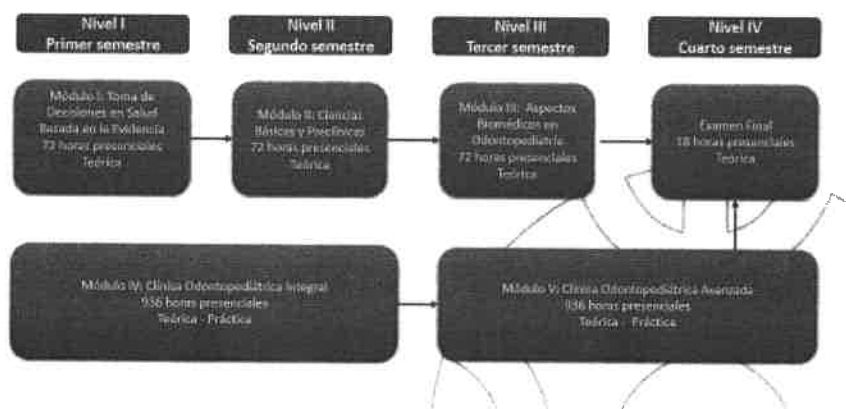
Nivel I
Primer semestre

Nivel II
Segundo semestre

Nivel III
Tercer semestre

Nivel IV
Cuarto semestre

Módulo I: Toma de Decisiones en Salud Basada en la Evidencia
72 horas presenciales
Teórica

Módulo II: Ciencias Básicas y Preclínicas
72 horas presenciales
Teórica

Módulo III: Aspectos Biomédicos en Odontopediatría
72 horas presenciales
Teórica

Examen Final
18 horas presenciales
Teórica

Módulo IV: Clínica Odontopediátrica Integral
936 horas presenciales
Teórica - Práctica

Módulo V: Clínica Odontopediátrica Avanzada
936 horas presenciales
Teórica - Práctica